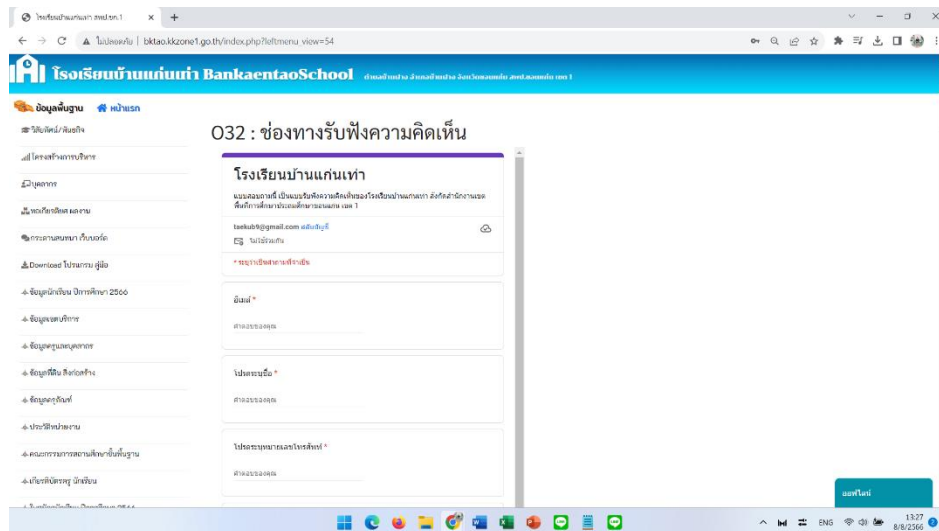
โรงเรียนบ้านแก่นเท่า สพป.ขก.1 × +

ไม่ปลอดภัย | bktao.kkzone1.go.th/index.php?leftmenu_view=54

โรงเรียนบ้านแก่นเท่า BankaentaoSchool ตำบลบ้านฝาง อำเภอบ้านฝาง จังหวัดขอนแก่น สพป.ขอนแก่น เขต 1

ข้อมูลพื้นฐาน หน้าแรก

วิสัยทัศน์/พันธกิจ

โครงสร้างการบริหาร

บุคลากร

ทะเบียนติดตามงาน

กระดานสนทนา เว็บบอร์ด

Download โปรแกรม คู่มือ

ข้อมูลนักเรียน ปีการศึกษา 2566

ข้อมูลเขตบริการ

ข้อมูลครูและบุคลากร

ข้อมูลที่ดิน สิ่งก่อสร้าง

ข้อมูลครุภัณฑ์

ประวัติหน่วยงาน

คณะกรรมการสถานศึกษาขั้นพื้นฐาน

เกียรติบัตรครู นักเรียน

O32 : ช่องทางรับฟังความคิดเห็น

โรงเรียนบ้านแก่นเท่า

แบบสอบถามนี้ เป็นแบบรับฟังความคิดเห็นของโรงเรียนบ้านแก่นเท่า สังกัดสำนักงานเขตพื้นที่การศึกษาประถมศึกษาขอนแก่น เขต 1

taekub9@gmail.com สลับบัญชี

ไม่ได้แชร์

* ระบุว่าเป็นคำถามที่จำเป็น

อีเมล *

คำตอบของคุณ

โปรดระบุชื่อ *

คำตอบของคุณ

โปรดระบุหมายเลขโทรศัพท์ *

คำตอบของคุณ

ออฟไลน์

ENG 13:27 8/8/2566